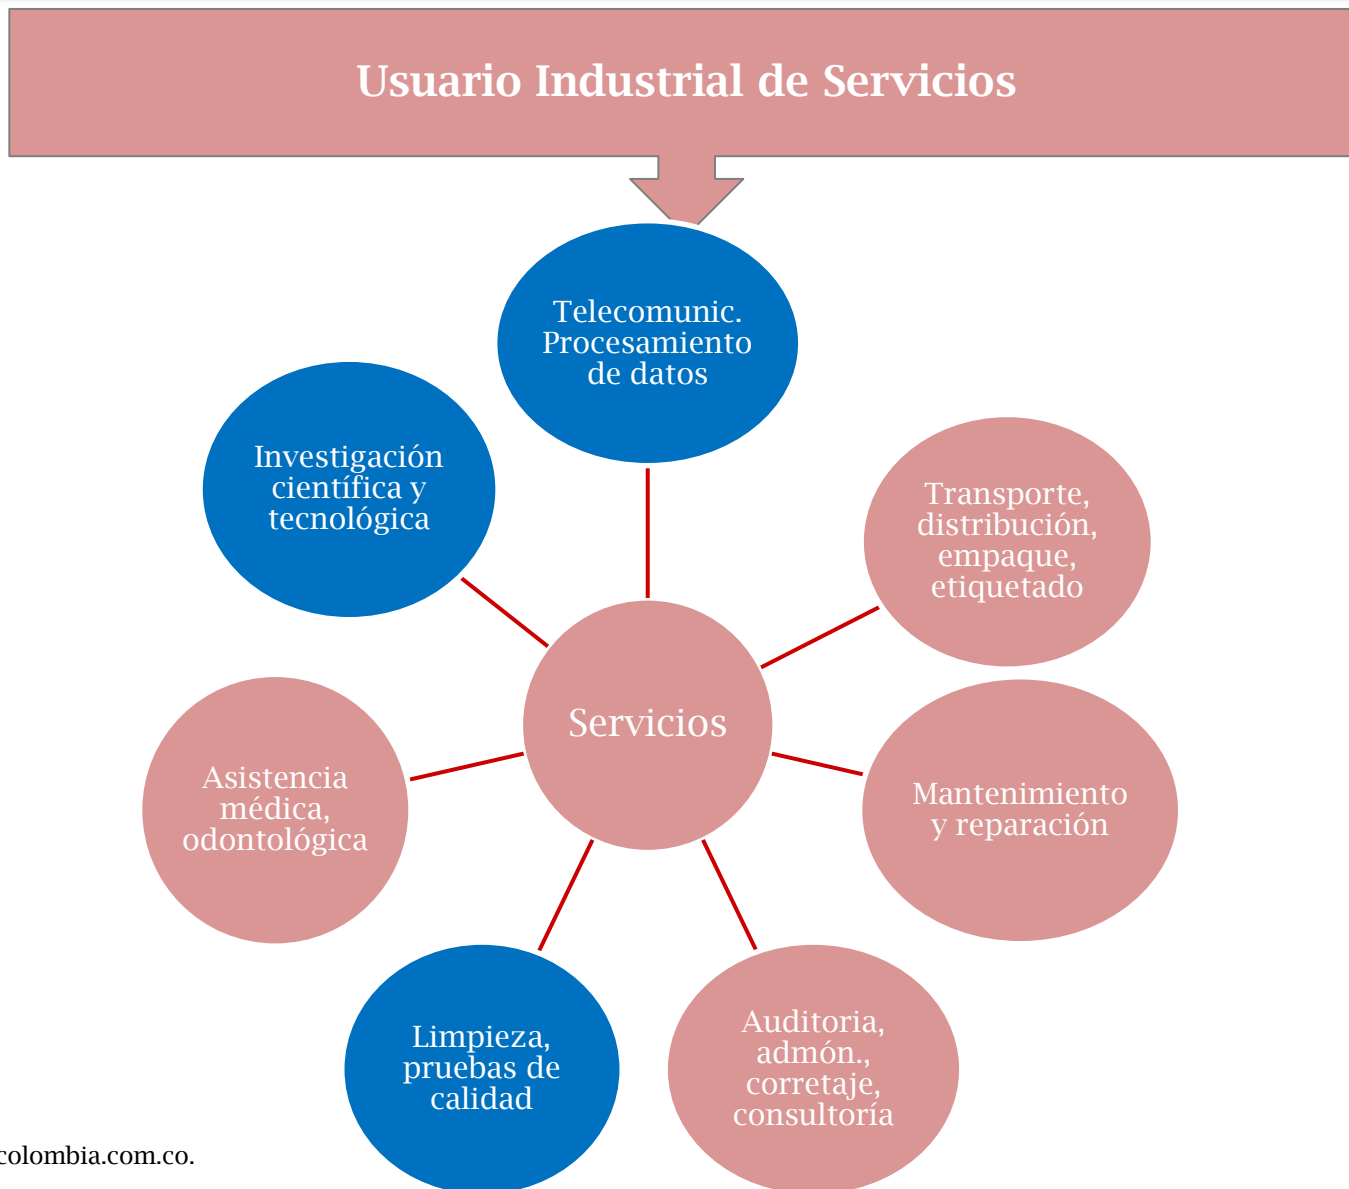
Usuario Industrial de Servicios

Telecomunic. Procesamiento de datos

Investigación científica y tecnológica

Transporte, distribución, empaque, etiquetado

Servicios

Asistencia médica, odontológica

Mantenimiento y reparación

Limpieza, pruebas de calidad

Auditoria, admón., corretaje, consultoría

colombia.com.co.